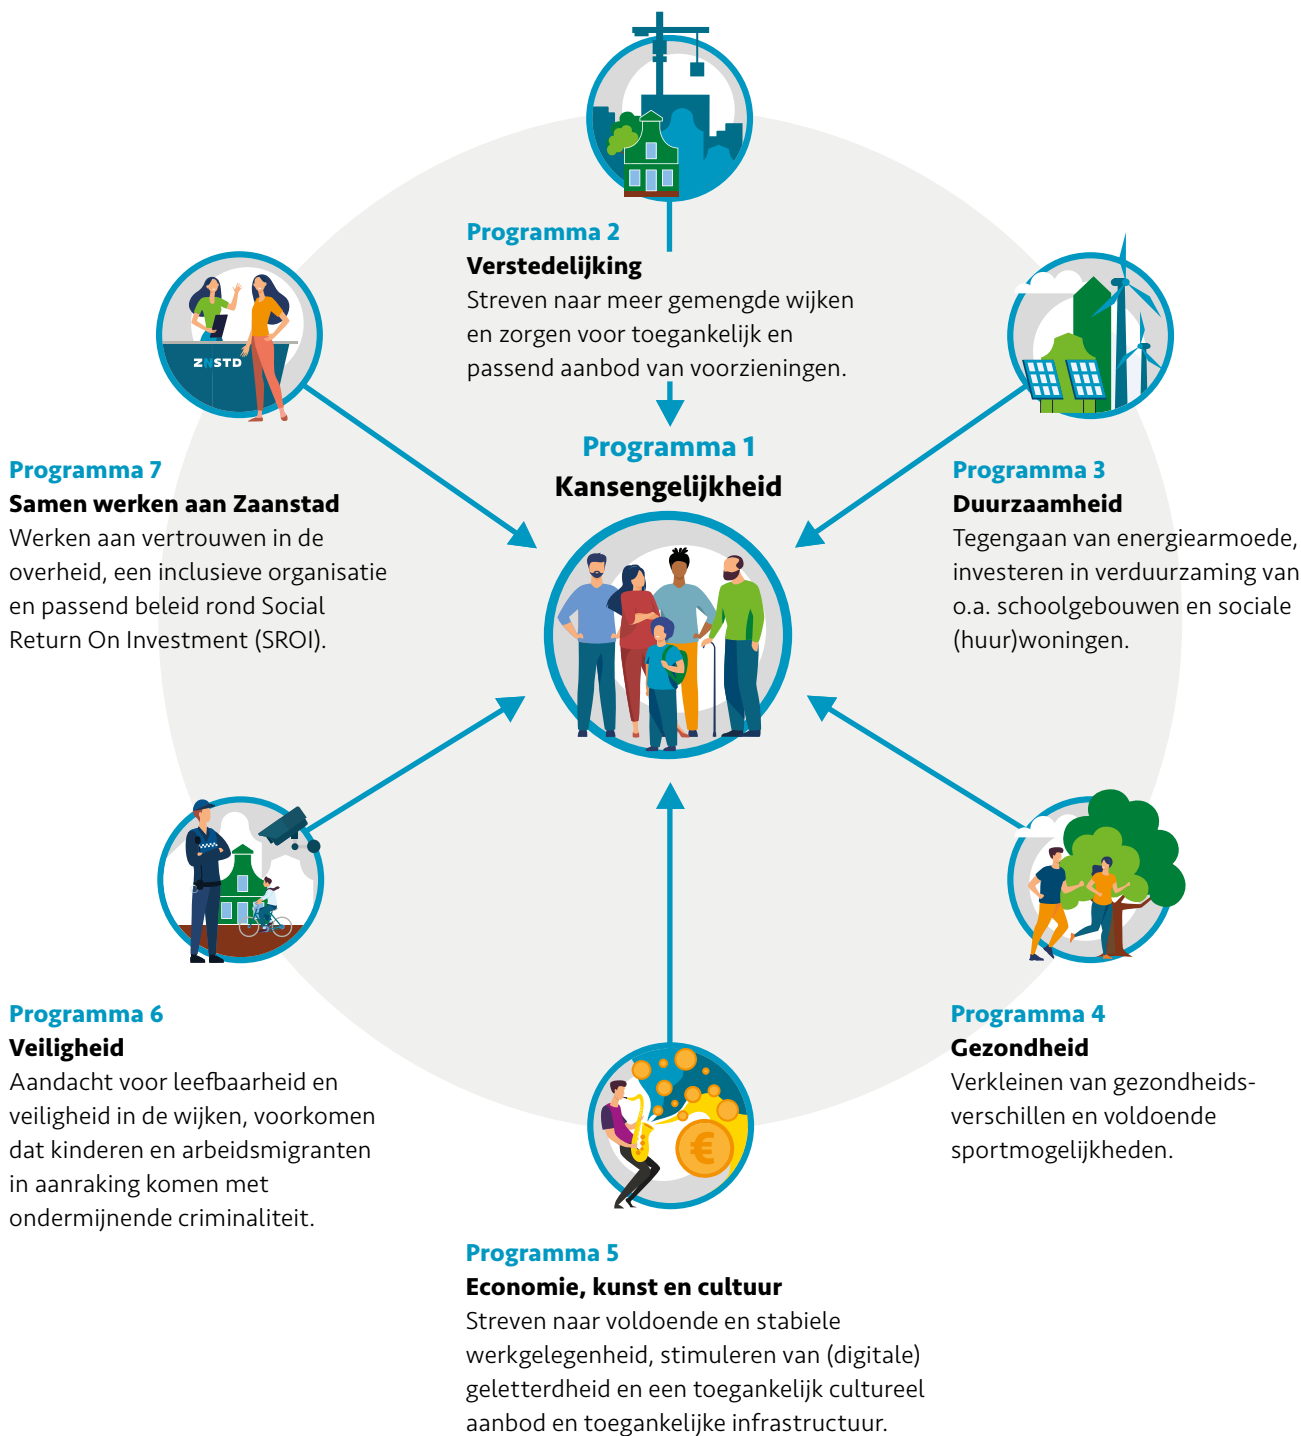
Programma 2
Verstedelijking
Streven naar meer gemengde wijken en zorgen voor toegankelijk en passend aanbod van voorzieningen.

ZNSTD

Programma 7
Samen werken aan Zaanstad
Werken aan vertrouwen in de overheid, een inclusieve organisatie en passend beleid rond Social Return On Investment (SROI).

Programma 1
Kansengelijkheid

Programma 3
Duurzaamheid
Tegengaan van energiearmoede, investeren in verduurzaming van o.a. schoolgebouwen en sociale (huur)woningen.

Programma 6
Veiligheid
Aandacht voor leefbaarheid en veiligheid in de wijken, voorkomen dat kinderen en arbeidsmigranten in aanraking komen met ondermijnende criminaliteit.

Programma 4
Gezondheid
Verkleinen van gezondheidsverschillen en voldoende sportmogelijkheden.

Programma 5
Economie, kunst en cultuur
Streven naar voldoende en stabiele werkgelegenheid, stimuleren van (digitale) geletterdheid en een toegankelijk cultureel aanbod en toegankelijke infrastructuur.